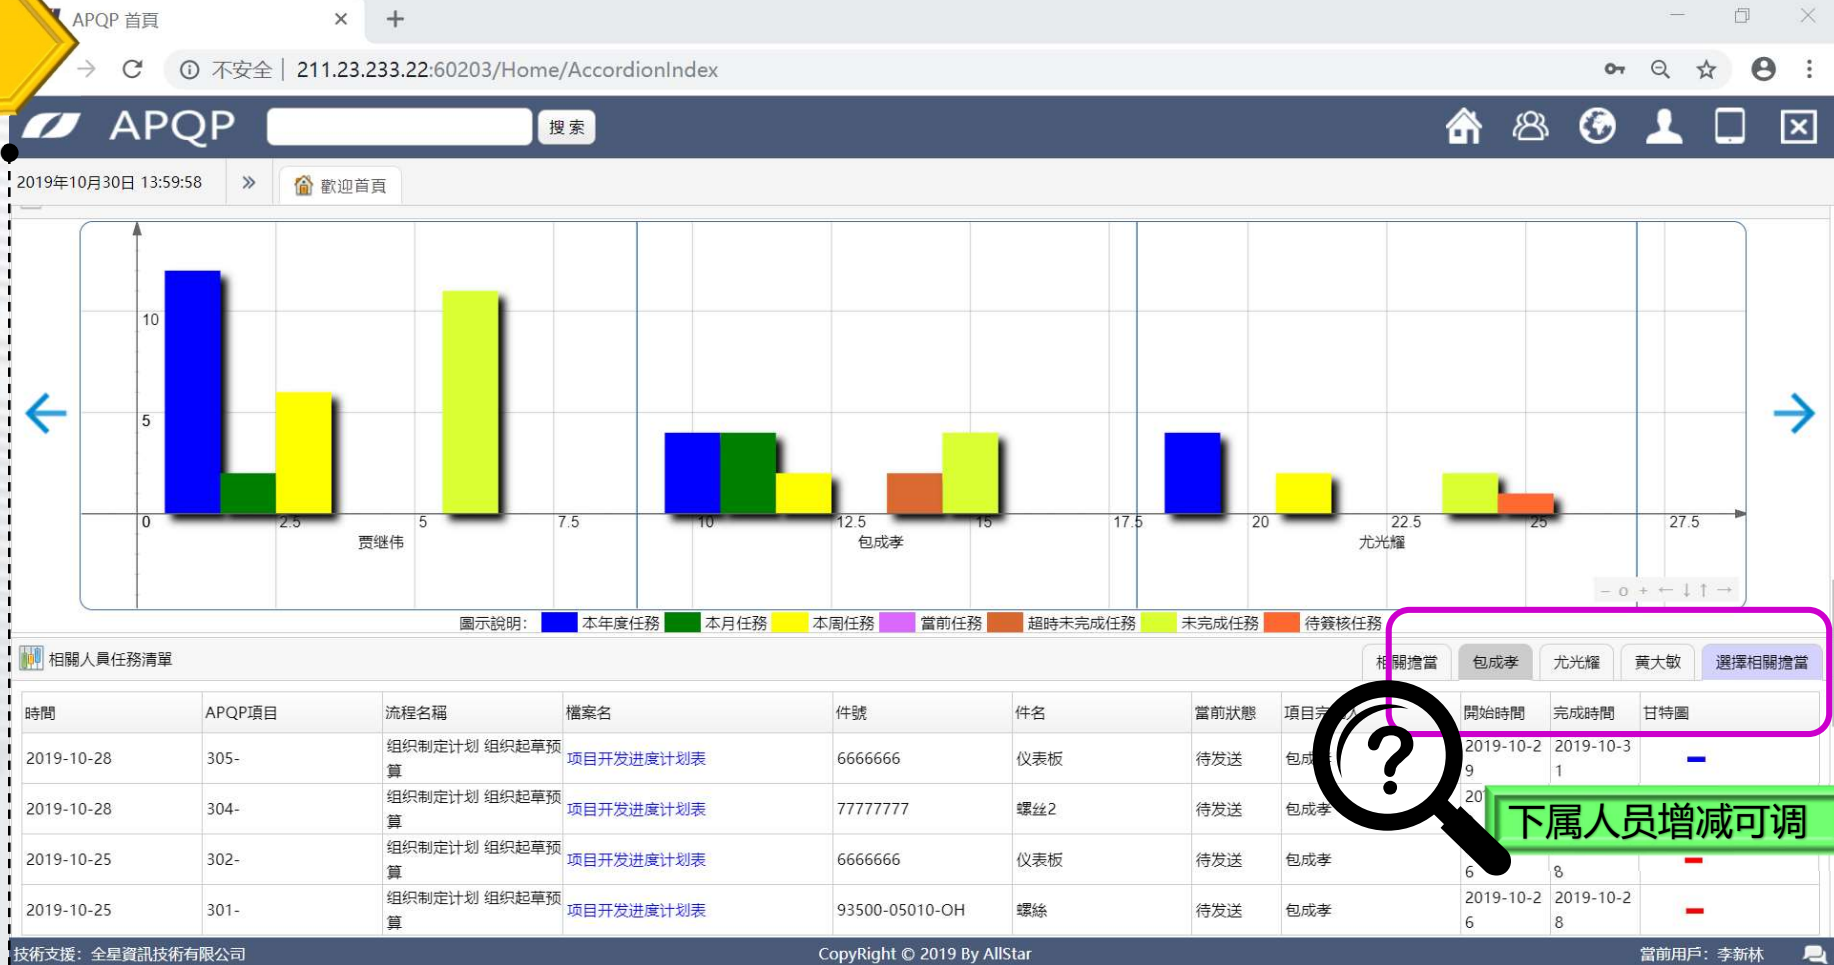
APQP 首頁

不安全 | 211.23.233.22:60203/Home/AccordionIndex

APQP 搜索

2019年10月30日 13:59:58 » 歡迎首頁

10
5
0
2.5
5
7.5
10
12.5
15
17.5
20
22.5
25
27.5
贾继伟
包成孝
尤光耀

圖示說明: 本年度任務 本月任務 本周任務 當前任務 超時未完成任務 未完成任務 待簽核任務

相關人員任務清單

相關擔當 包成孝 尤光耀 黃大敏 選擇相關擔當

| 時間 | APQP項目 | 流程名稱 | 檔案名 | 件號 | 件名 | 當前狀態 | 項目完 | 開始時間 | 完成時間 | 甘特圖 |
|---|---|---|---|---|---|---|---|---|---|---|
| 2019-10-28 | 305- | 组织制定计划 组织起草预算 | 项目开发进度计划表 | 6666666 | 仪表板 | 待发送 | 包成 | 2019-10-29 | 2019-10-31 | |
| 2019-10-28 | 304- | 组织制定计划 组织起草预算 | 项目开发进度计划表 | 77777777 | 螺丝2 | 待发送 | 包成孝 | 20 | | |
| 2019-10-25 | 302- | 组织制定计划 组织起草预算 | 项目开发进度计划表 | 6666666 | 仪表板 | 待发送 | 包成孝 | 6 | 8 | |
| 2019-10-25 | 301- | 组织制定计划 组织起草预算 | 项目开发进度计划表 | 93500-05010-OH | 螺絲 | 待发送 | 包成孝 | 2019-10-26 | 2019-10-28 | |

下属人员增减可调

技術支援: 全星資訊技術有限公司 CopyRight © 2019 By AllStar 當前用戶: 李新林